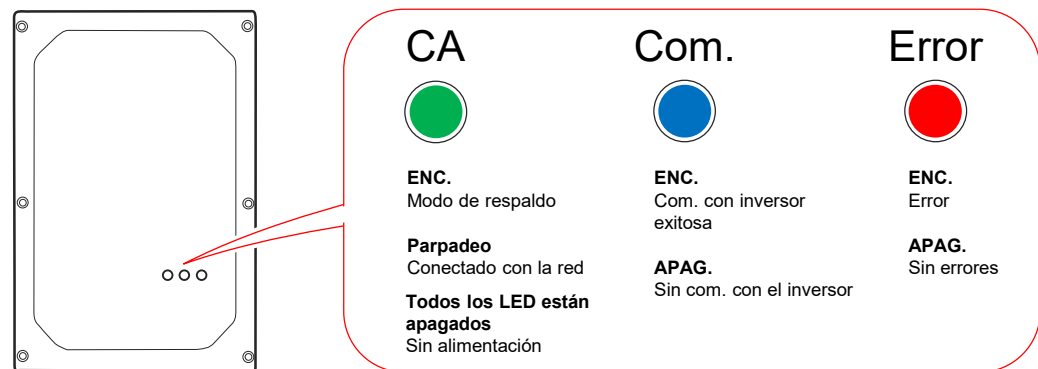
CA

ENC.
Modo de respaldo

Parpadeo
Conectado con la red

Todos los LED están apagados
Sin alimentación

Com.

ENC.
Com. con inversor exitosa

APAG.
Sin com. con el inversor

Error

ENC.
Error

APAG.
Sin errores